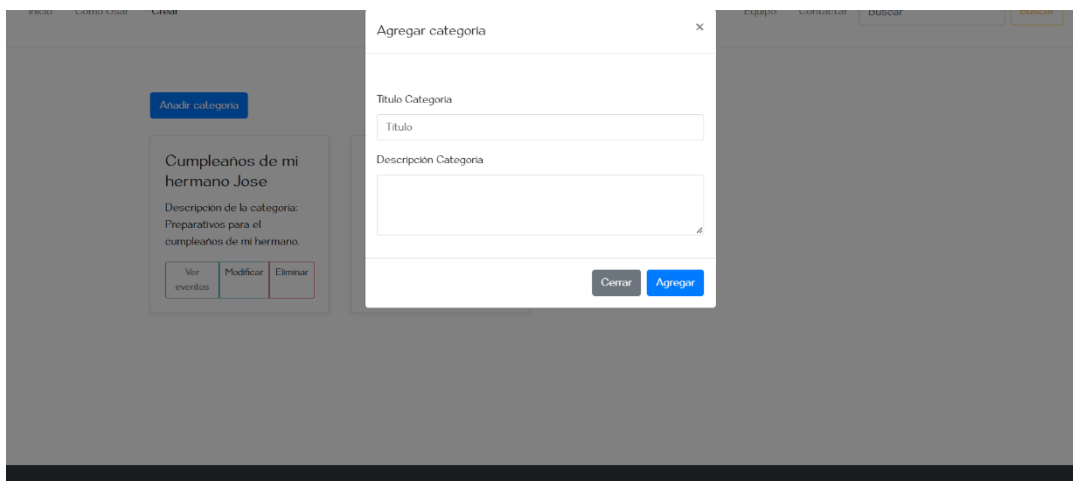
Inicio Como Usar Crear

Agregar categoria ×

Equipo Contactar Buscar Buscar

Añadir categoria

Titulo Categoria

Titulo

Descripción Categoria

Cumpleaños de mi hermano Jose

Descripción de la categoria: Preparativos para el cumpleaños de mi hermano.

Ver eventos | Modificar | Eliminar

Cerrar Agregar